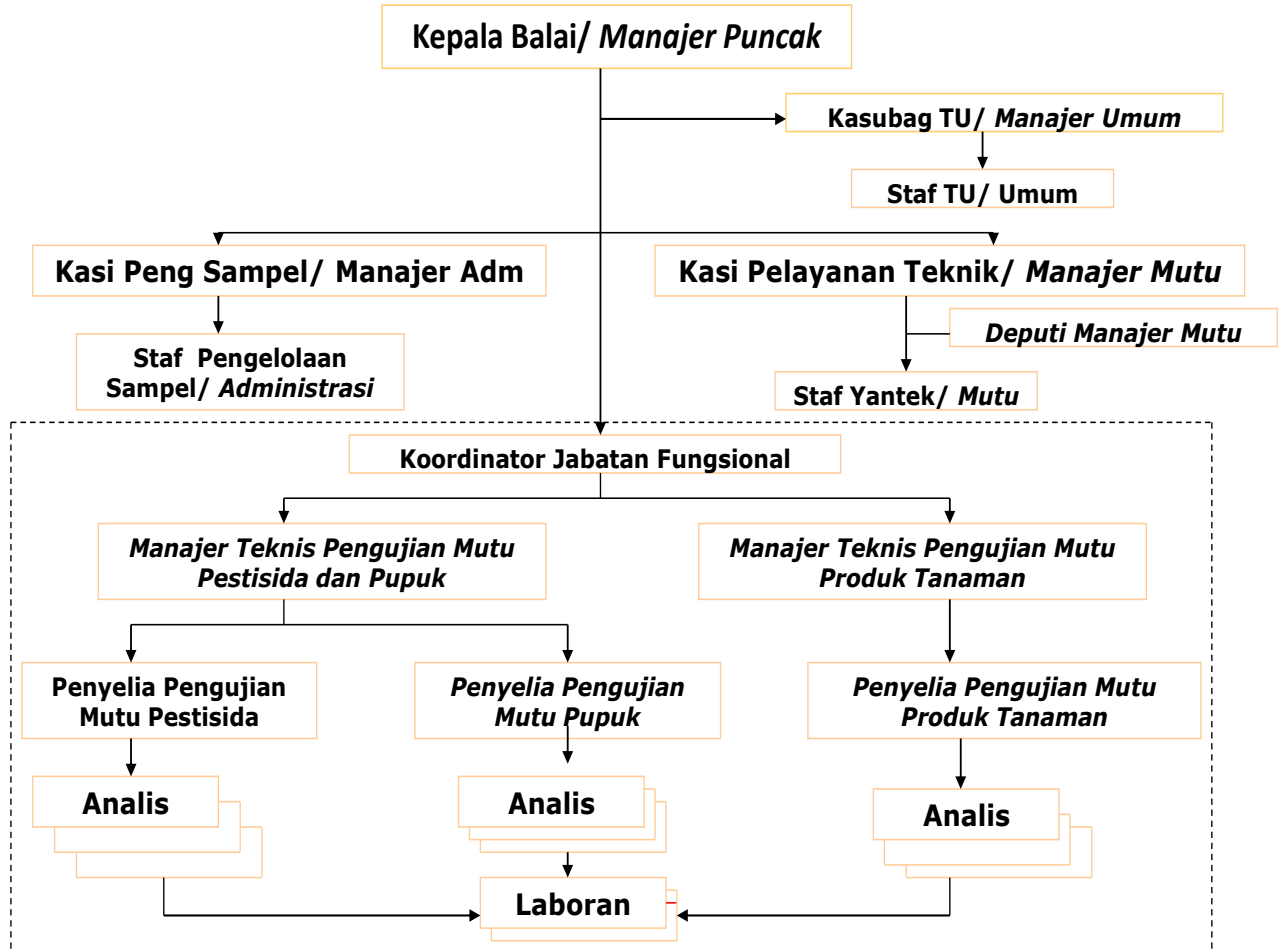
Kepala Balai/ *Manajer Puncak*

Kasubag TU/ *Manajer Umum*

Staf TU/ Umum

Kasi Peng Sampel/ Manajer Adm

Kasi Pelayanan Teknik/ *Manajer Mutu*

Staf Pengelolaan Sampel/ *Administrasi*

*Deputi Manajer Mutu*

Staf Yantek/ *Mutu*

Koordinator Jabatan Fungsional

*Manajer Teknis Pengujian Mutu Pestisida dan Pupuk*

*Manajer Teknis Pengujian Mutu Produk Tanaman*

Penyelia Pengujian Mutu Pestisida

*Penyelia Pengujian Mutu Pupuk*

*Penyelia Pengujian Mutu Produk Tanaman*

Analis

Analis

Analis

Laboran